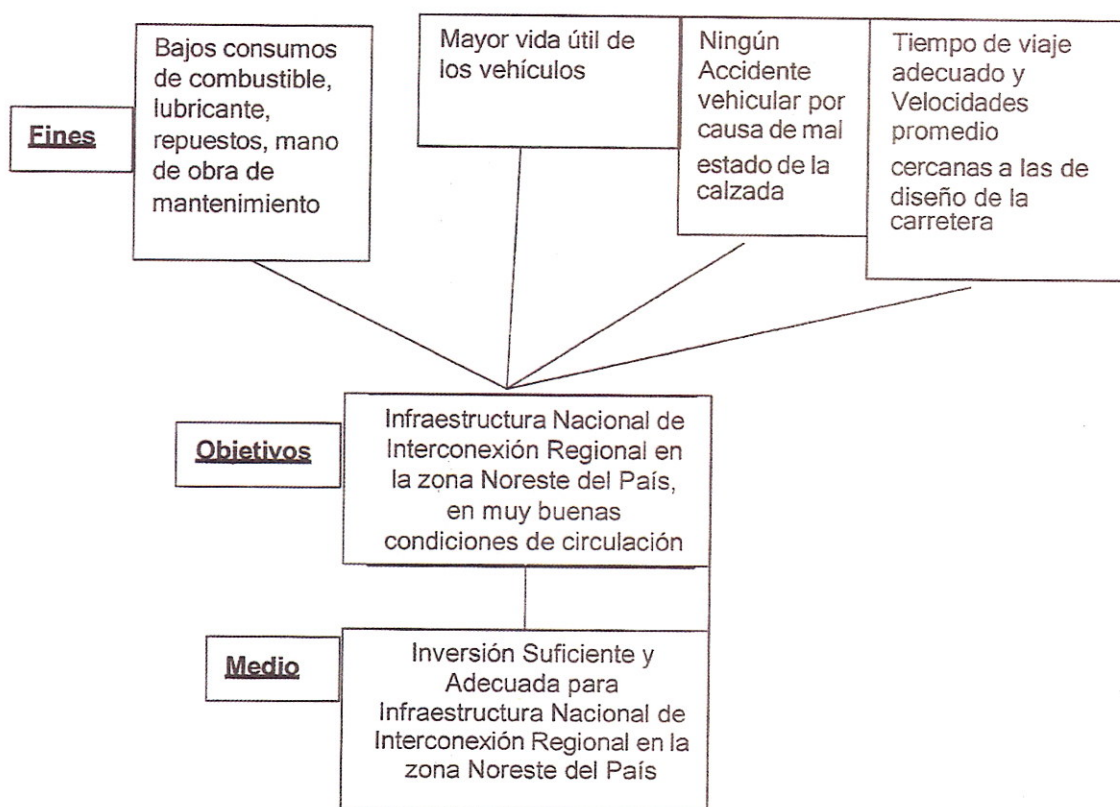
Fines

Bajos consumos de combustible, lubricante, repuestos, mano de obra de mantenimiento

Mayor vida útil de los vehículos

Ningún Accidente vehicular por causa de mal estado de la calzada

Tiempo de viaje adecuado y Velocidades promedio cercanas a las de diseño de la carretera

Objetivos

Infraestructura Nacional de Interconexión Regional en la zona Noreste del País, en muy buenas condiciones de circulación

Medio

Inversión Suficiente y Adecuada para Infraestructura Nacional de Interconexión Regional en la zona Noreste del País